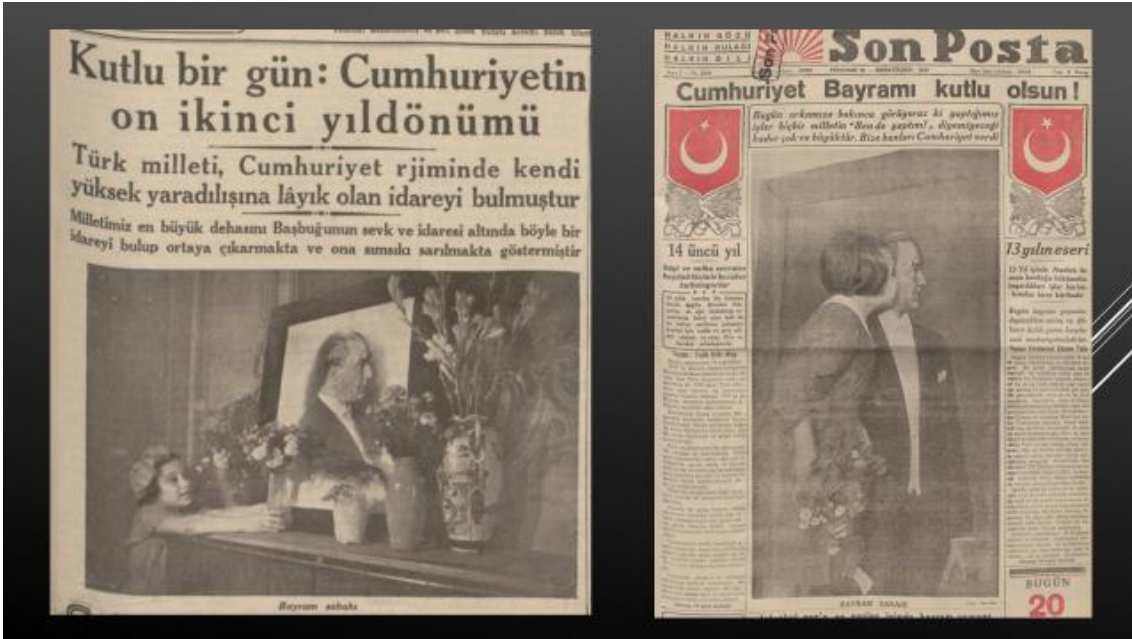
Kutlu bir gün: Cumhuriyetin on ikinci yıldönümü

Türk milleti, Cumhuriyet rjiminde kendi yüksek yaradılışına lâyık olan idareyi bulmuştur

Milletimiz en büyük dehasını Başbuğunun sevk ve idaresi altında böyle bir idareyi bulup ortaya çıkarmakta ve ona sımsıkı sarılmakta göstermiştir

Bayram sabahı

HALKIN GÖZÜ
HALKIN KULAĞI
HALKIN DİLİ

Son Posta

Cumhuriyet Bayramı kutlu olsun!

Bugün arkamıza bakınca görüyoruz ki yaptığımız işler büyük milletin "Ben de yaptım!", diyemiyeceği kadar çok ve büyüktür. Bize bunları Cumhuriyet verdi

14 üncü yıl

13 yılın eseri

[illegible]

BAYRAM SABAHI

BUGÜN
20